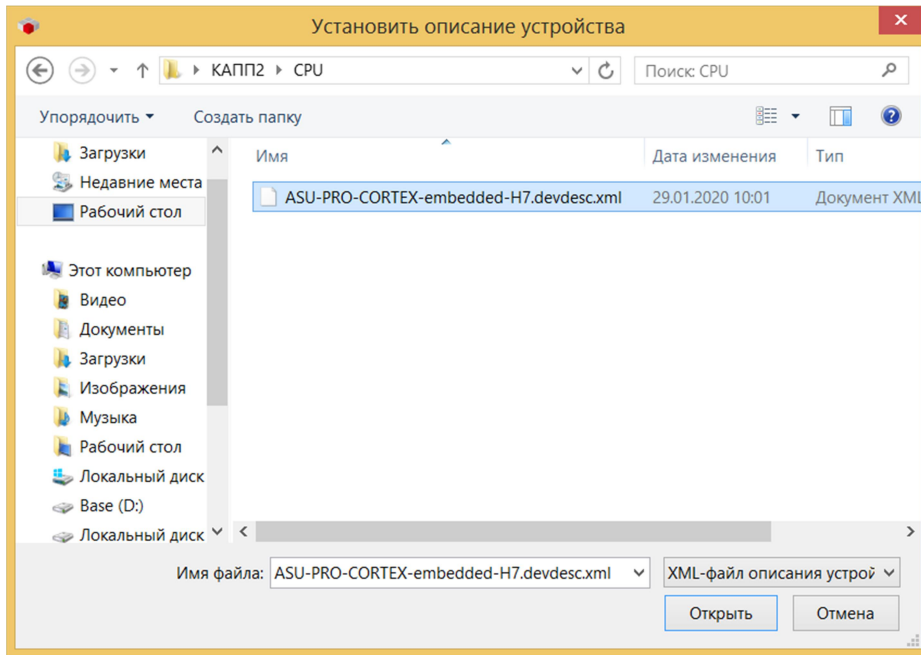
Установить описание устройства

КАПП2 › CPU

Поиск: CPU

Упорядочить ▾ Создать папку

Загрузки
Недавние места
Рабочий стол

Этот компьютер
Видео
Документы
Загрузки
Изображения
Музыка
Рабочий стол
Локальный диск
Base (D:)
Локальный диск

| Имя | Дата изменения | Тип |
|---|---|---|
| ASU-PRO-CORTEX-embedded-H7.devdesc.xml | 29.01.2020 10:01 | Документ XML |

Имя файла: ASU-PRO-CORTEX-embedded-H7.devdesc.xml

XML-файл описания устрой

Открыть

Отмена